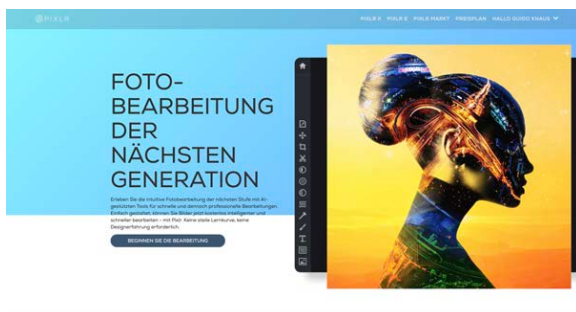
PIXLR

PIXLR X PIXLR E PIXLR MARKT PREISPLAN HALLO GUIDO KNAUS

FOTO-BEARBEITUNG DER NÄCHSTEN GENERATION

Erleben Sie die intuitive Fotobearbeitung der nächsten Stufe mit AI-gestützten Tools für schnelle und dennoch professionelle Bearbeitungen. Einfach gestaltet, können Sie Bilder jetzt kostenlos intelligenter und schneller bearbeiten – mit Pixlr. Keine steile Lernkurve, keine Designerfahrung erforderlich.

BEGINNEN SIE DIE BEARBEITUNG